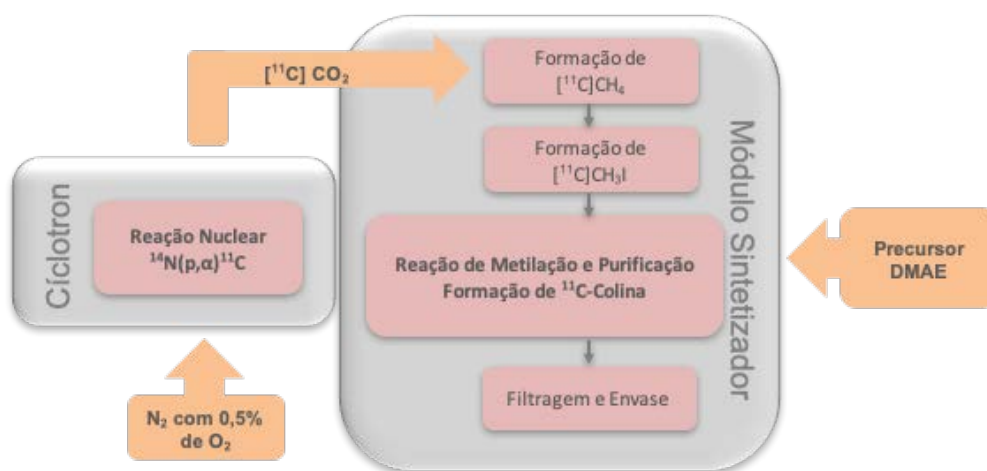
Cíclotron

Reação Nuclear
$^{14}N(p,\alpha)^{11}C$

$N_2$ com 0,5% de $O_2$

$[^{11}C]\ CO_2$

Formação de $[^{11}C]CH_4$

Formação de $[^{11}C]CH_3I$

Reação de Metilação e Purificação
Formação de $^{11}$C-Colina

Filtragem e Envase

Módulo Sintetizador

Precursor
DMAE